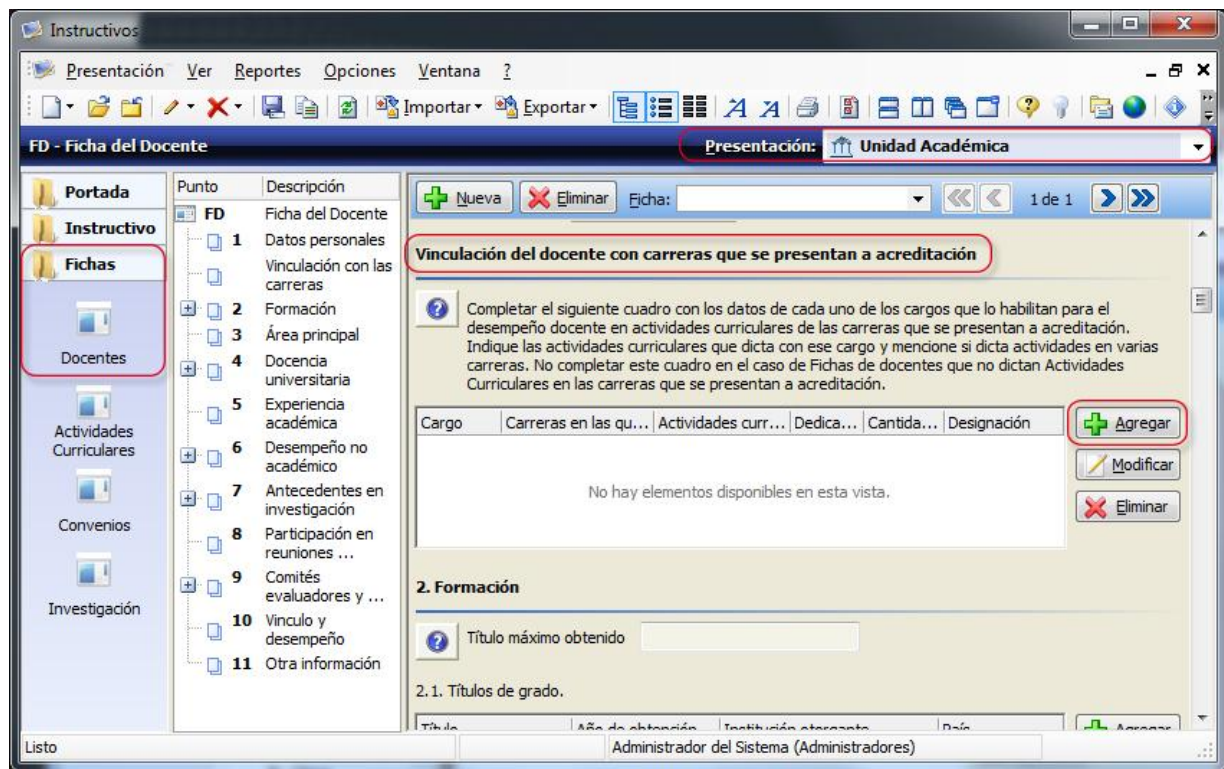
Instructivos

Presentación Ver Reportes Opciones Ventana ?

Importar Exportar

FD - Ficha del Docente

Presentación: Unidad Académica

Portada

Instructivo

Fichas

Docentes

Actividades Curriculares

Convenios

Investigación

| Punto | Descripción |
|---|---|
| FD | Ficha del Docente |
| 1 | Datos personales |
| | Vinculación con las carreras |
| 2 | Formación |
| 3 | Área principal |
| 4 | Docencia universitaria |
| 5 | Experiencia académica |
| 6 | Desempeño no académico |
| 7 | Antecedentes en investigación |
| 8 | Participación en reuniones ... |
| 9 | Comités evaluadores y ... |
| 10 | Vinculo y desempeño |
| 11 | Otra información |

Nueva Eliminar Ficha: 1 de 1

Vinculación del docente con carreras que se presentan a acreditación

Completar el siguiente cuadro con los datos de cada uno de los cargos que lo habilitan para el desempeño docente en actividades curriculares de las carreras que se presentan a acreditación. Indique las actividades curriculares que dicta con ese cargo y mencione si dicta actividades en varias carreras. No completar este cuadro en el caso de Fichas de docentes que no dictan Actividades Curriculares en las carreras que se presentan a acreditación.

| Cargo | Carreras en las qu... | Actividades curr... | Dedica... | Cantida... | Designación |
|---|---|---|---|---|---|
| No hay elementos disponibles en esta vista. | | | | | |

Agregar

Modificar

Eliminar

2. Formación

Título máximo obtenido

2.1. Títulos de grado.

| Título | Año de obtención | Institución otorgante | País |
|---|---|---|---|

Agregar

Listo

Administrador del Sistema (Administradores)